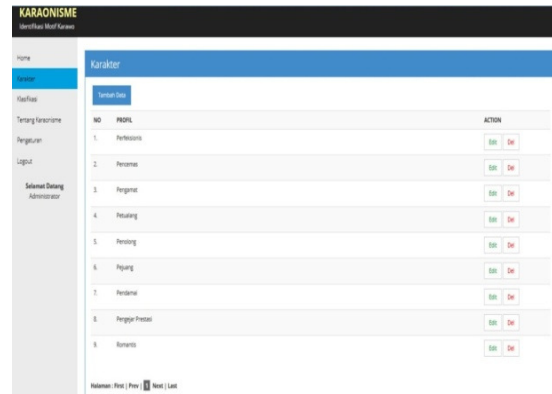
KARAONISME
Identifikasi Motif Karawo

Home
Karakter
Klasifikasi
Tentang Karaonisme
Pengaturan
Logout

Selamat Datang
Administrator

Karakter

Tambah Data

| NO | PROFIL | ACTION |
|---|---|---|
| 1. | Perfeksionis | Edit Del |
| 2. | Pencemas | Edit Del |
| 3. | Pengamat | Edit Del |
| 4. | Petualang | Edit Del |
| 5. | Penolong | Edit Del |
| 6. | Pejuang | Edit Del |
| 7. | Pendamai | Edit Del |
| 8. | Pengejar Prestasi | Edit Del |
| 9. | Romantis | Edit Del |

Halaman : First | Prev | 1 | Next | Last